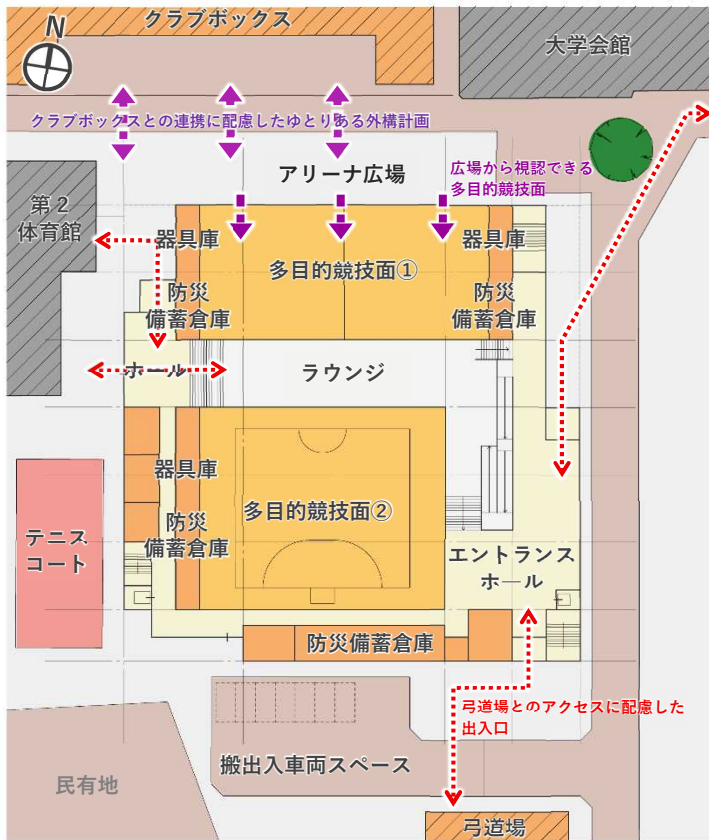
N

クラブボックス

大学会館

クラブボックスとの連携に配慮したゆとりある外構計画

アリーナ広場

広場から視認できる多目的競技面

第２体育館

器具庫

多目的競技面①

器具庫

防災備蓄倉庫

防災備蓄倉庫

ホール

ラウンジ

器具庫

テニスコート

防災備蓄倉庫

多目的競技面②

エントランスホール

防災備蓄倉庫

弓道場とのアクセスに配慮した出入口

搬出入車両スペース

民有地

弓道場